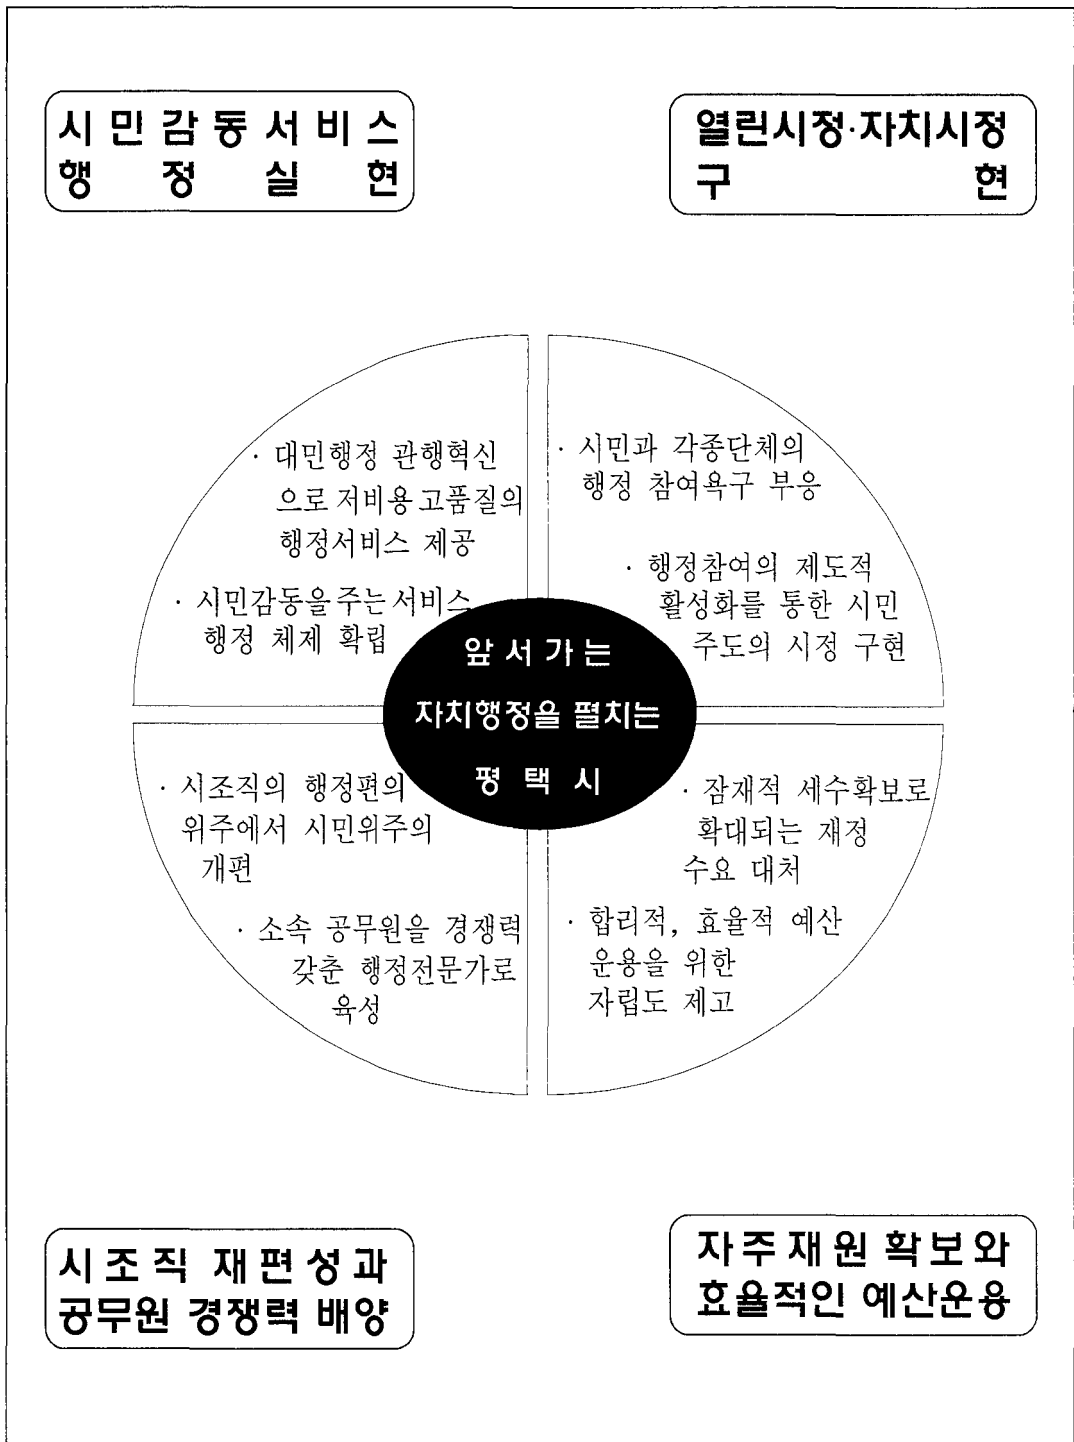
시민감동서비스 행정 실현

열린시정·자치시정 구현

· 대민행정 관행혁신으로 저비용고품질의 행정서비스 제공

· 시민감동을주는서비스 행정 체제 확립

· 시민과 각종단체의 행정 참여욕구 부응

· 행정참여의 제도적 활성화를 통한 시민 주도의 시정 구현

앞서가는 자치행정을 펼치는 평택시

· 시조직의 행정편의 위주에서 시민위주의 개편

· 소속 공무원을 경쟁력 갖춘 행정전문가로 육성

· 잠재적 세수확보로 확대되는 재정 수요 대처

· 합리적, 효율적 예산 운용을 위한 자립도 제고

시조직 재편성과 공무원 경쟁력 배양

자주재원 확보와 효율적인 예산운용